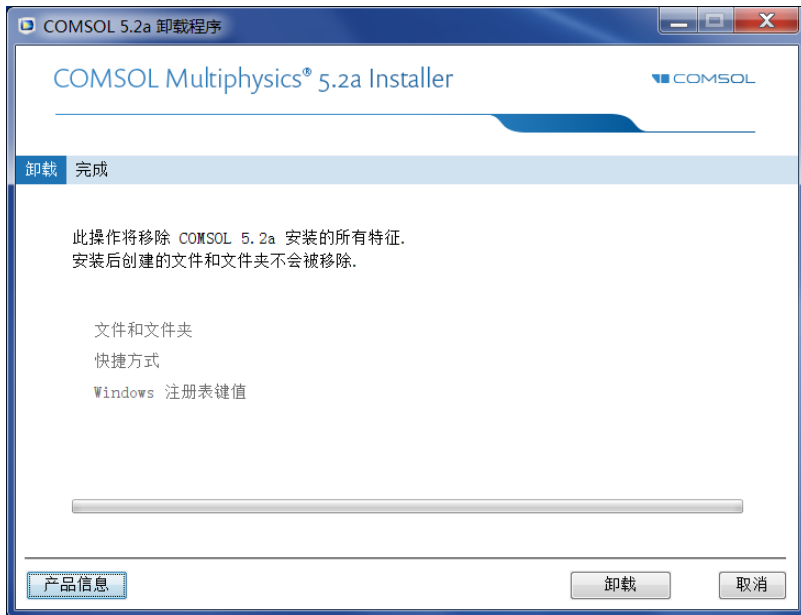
COMSOL 5.2a 卸载程序

COMSOL Multiphysics® 5.2a Installer

COMSOL

卸载 完成

此操作将移除 COMSOL 5.2a 安装的所有特征.
安装后创建的文件和文件夹不会被移除.

文件和文件夹
快捷方式
Windows 注册表键值

产品信息

卸载

取消